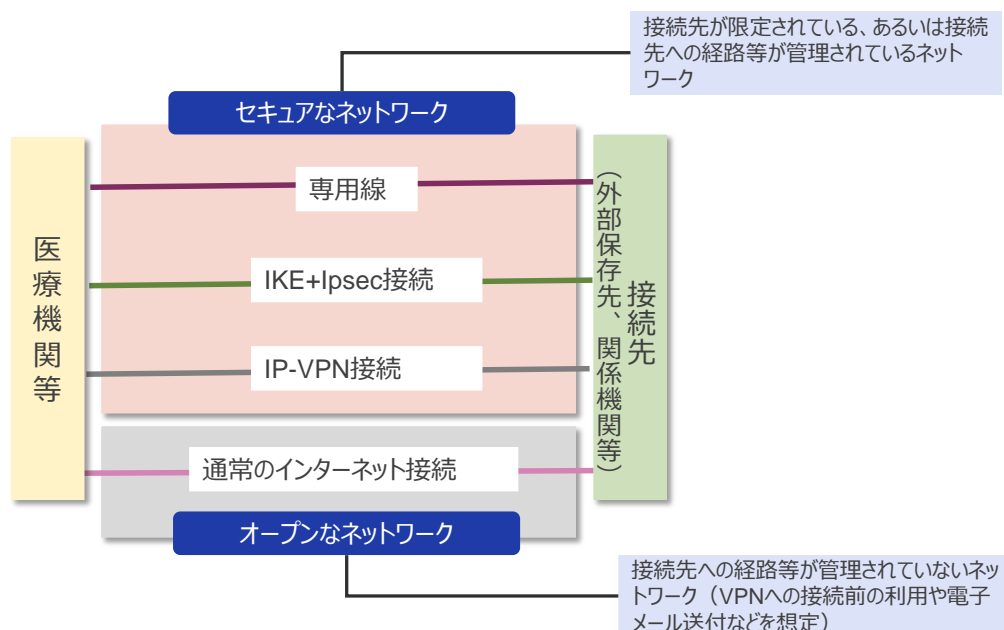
接続先が限定されている、あるいは接続先への経路等が管理されているネットワーク

セキュアなネットワーク

医療機関等

専用線

IKE+Ipsec接続

IP-VPN接続

通常のインターネット接続

接続先

（外部保存先、関係機関等）

オープンなネットワーク

接続先への経路等が管理されていないネットワーク（VPNへの接続前の利用や電子メール送付などを想定）